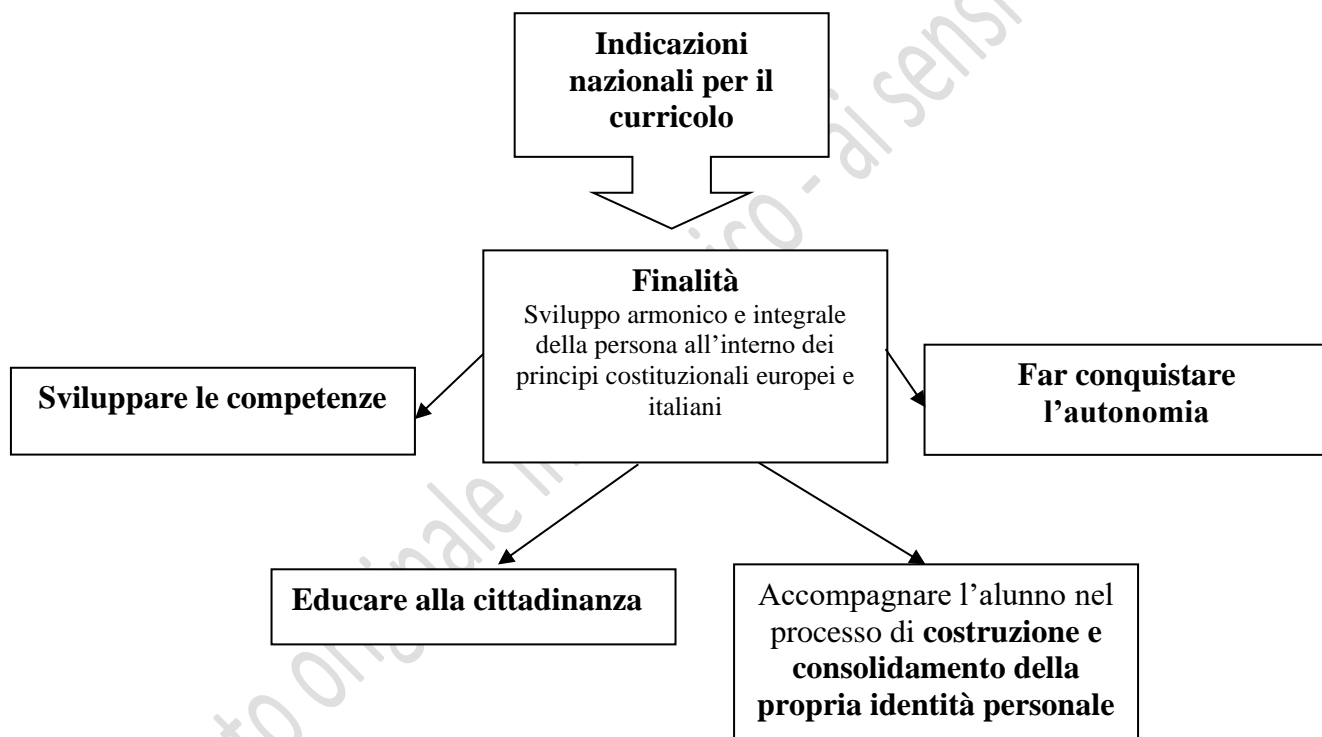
Indicazioni nazionali per il curricolo

Finalità
Sviluppo armonico e integrale della persona all'interno dei principi costituzionali europei e italiani

Sviluppare le competenze

Far conquistare l'autonomia

Educare alla cittadinanza

Accompagnare l'alunno nel processo di costruzione e consolidamento della propria identità personale

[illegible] di sensi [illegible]